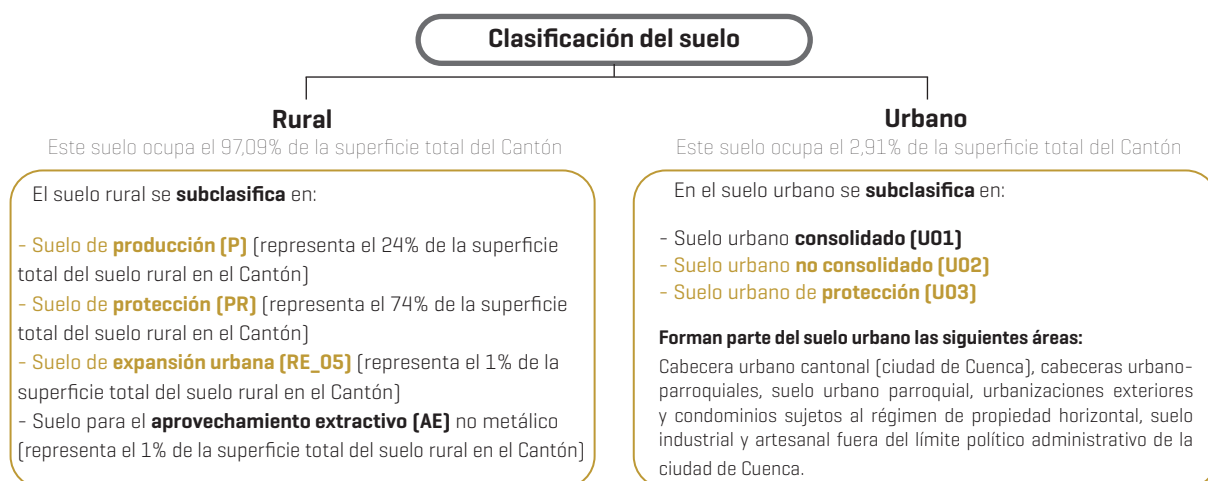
Clasificación del suelo

Rural
Este suelo ocupa el 97,09% de la superficie total del Cantón

El suelo rural se subclasifica en:

- Suelo de producción (P) (representa el 24% de la superficie total del suelo rural en el Cantón)
- Suelo de protección (PR) (representa el 74% de la superficie total del suelo rural en el Cantón)
- Suelo de expansión urbana (RE_05) (representa el 1% de la superficie total del suelo rural en el Cantón)
- Suelo para el aprovechamiento extractivo (AE) no metálico (representa el 1% de la superficie total del suelo rural en el Cantón)

Urbano
Este suelo ocupa el 2,91% de la superficie total del Cantón

En el suelo urbano se subclasifica en:

- Suelo urbano consolidado (U01)
- Suelo urbano no consolidado (U02)
- Suelo urbano de protección (U03)

Forman parte del suelo urbano las siguientes áreas:
Cabecera urbano cantonal (ciudad de Cuenca), cabeceras urbano-parroquiales, suelo urbano parroquial, urbanizaciones exteriores y condominios sujetos al régimen de propiedad horizontal, suelo industrial y artesanal fuera del límite político administrativo de la ciudad de Cuenca.